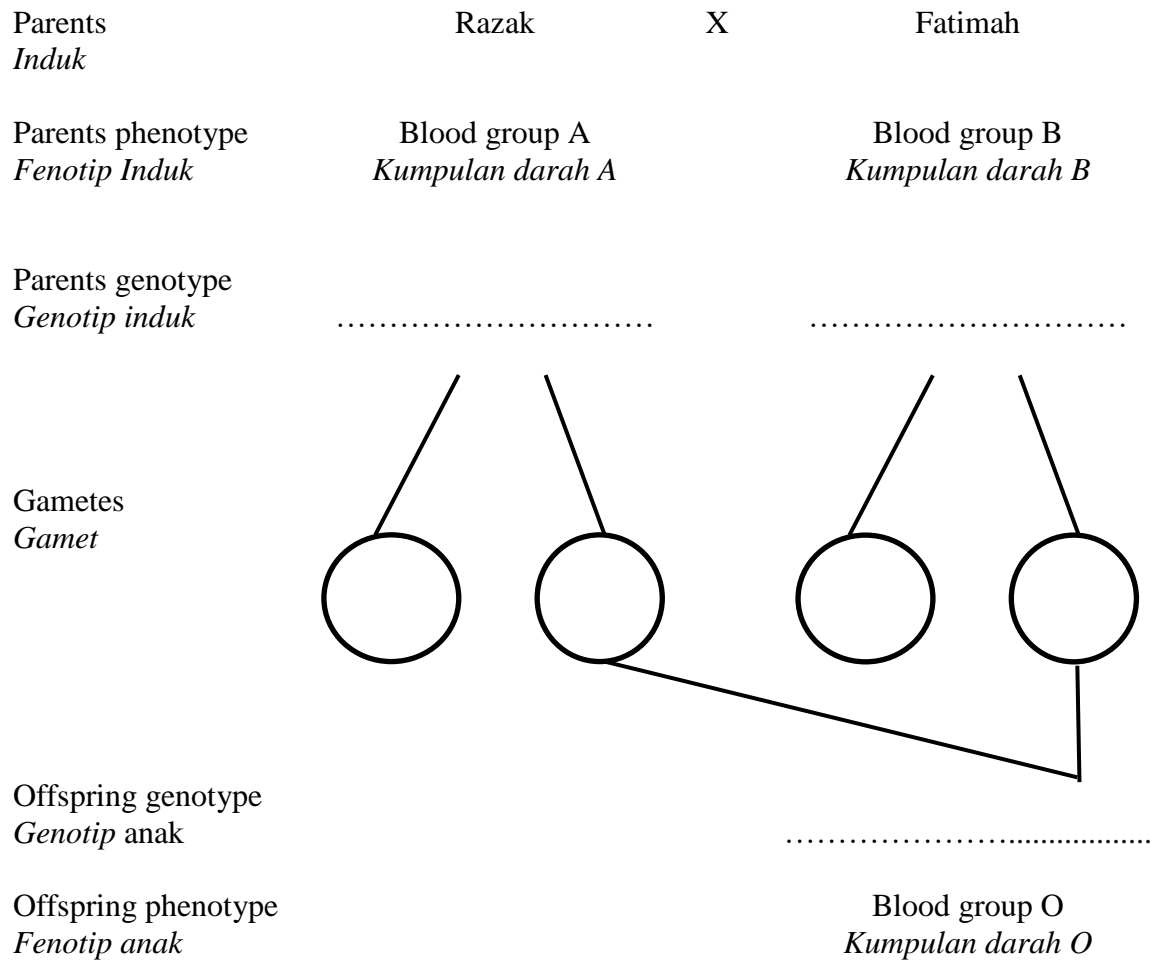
Parents Razak X Fatimah
*Induk*

Parents phenotype Blood group A Blood group B
*Fenotip Induk* *Kumpulan darah A* *Kumpulan darah B*

Parents genotype
*Genotip induk* ………………………… …………………………

Gametes
*Gamet*

Offspring genotype
*Genotip* anak ……………………..................

Offspring phenotype Blood group O
*Fenotip anak* *Kumpulan darah O*